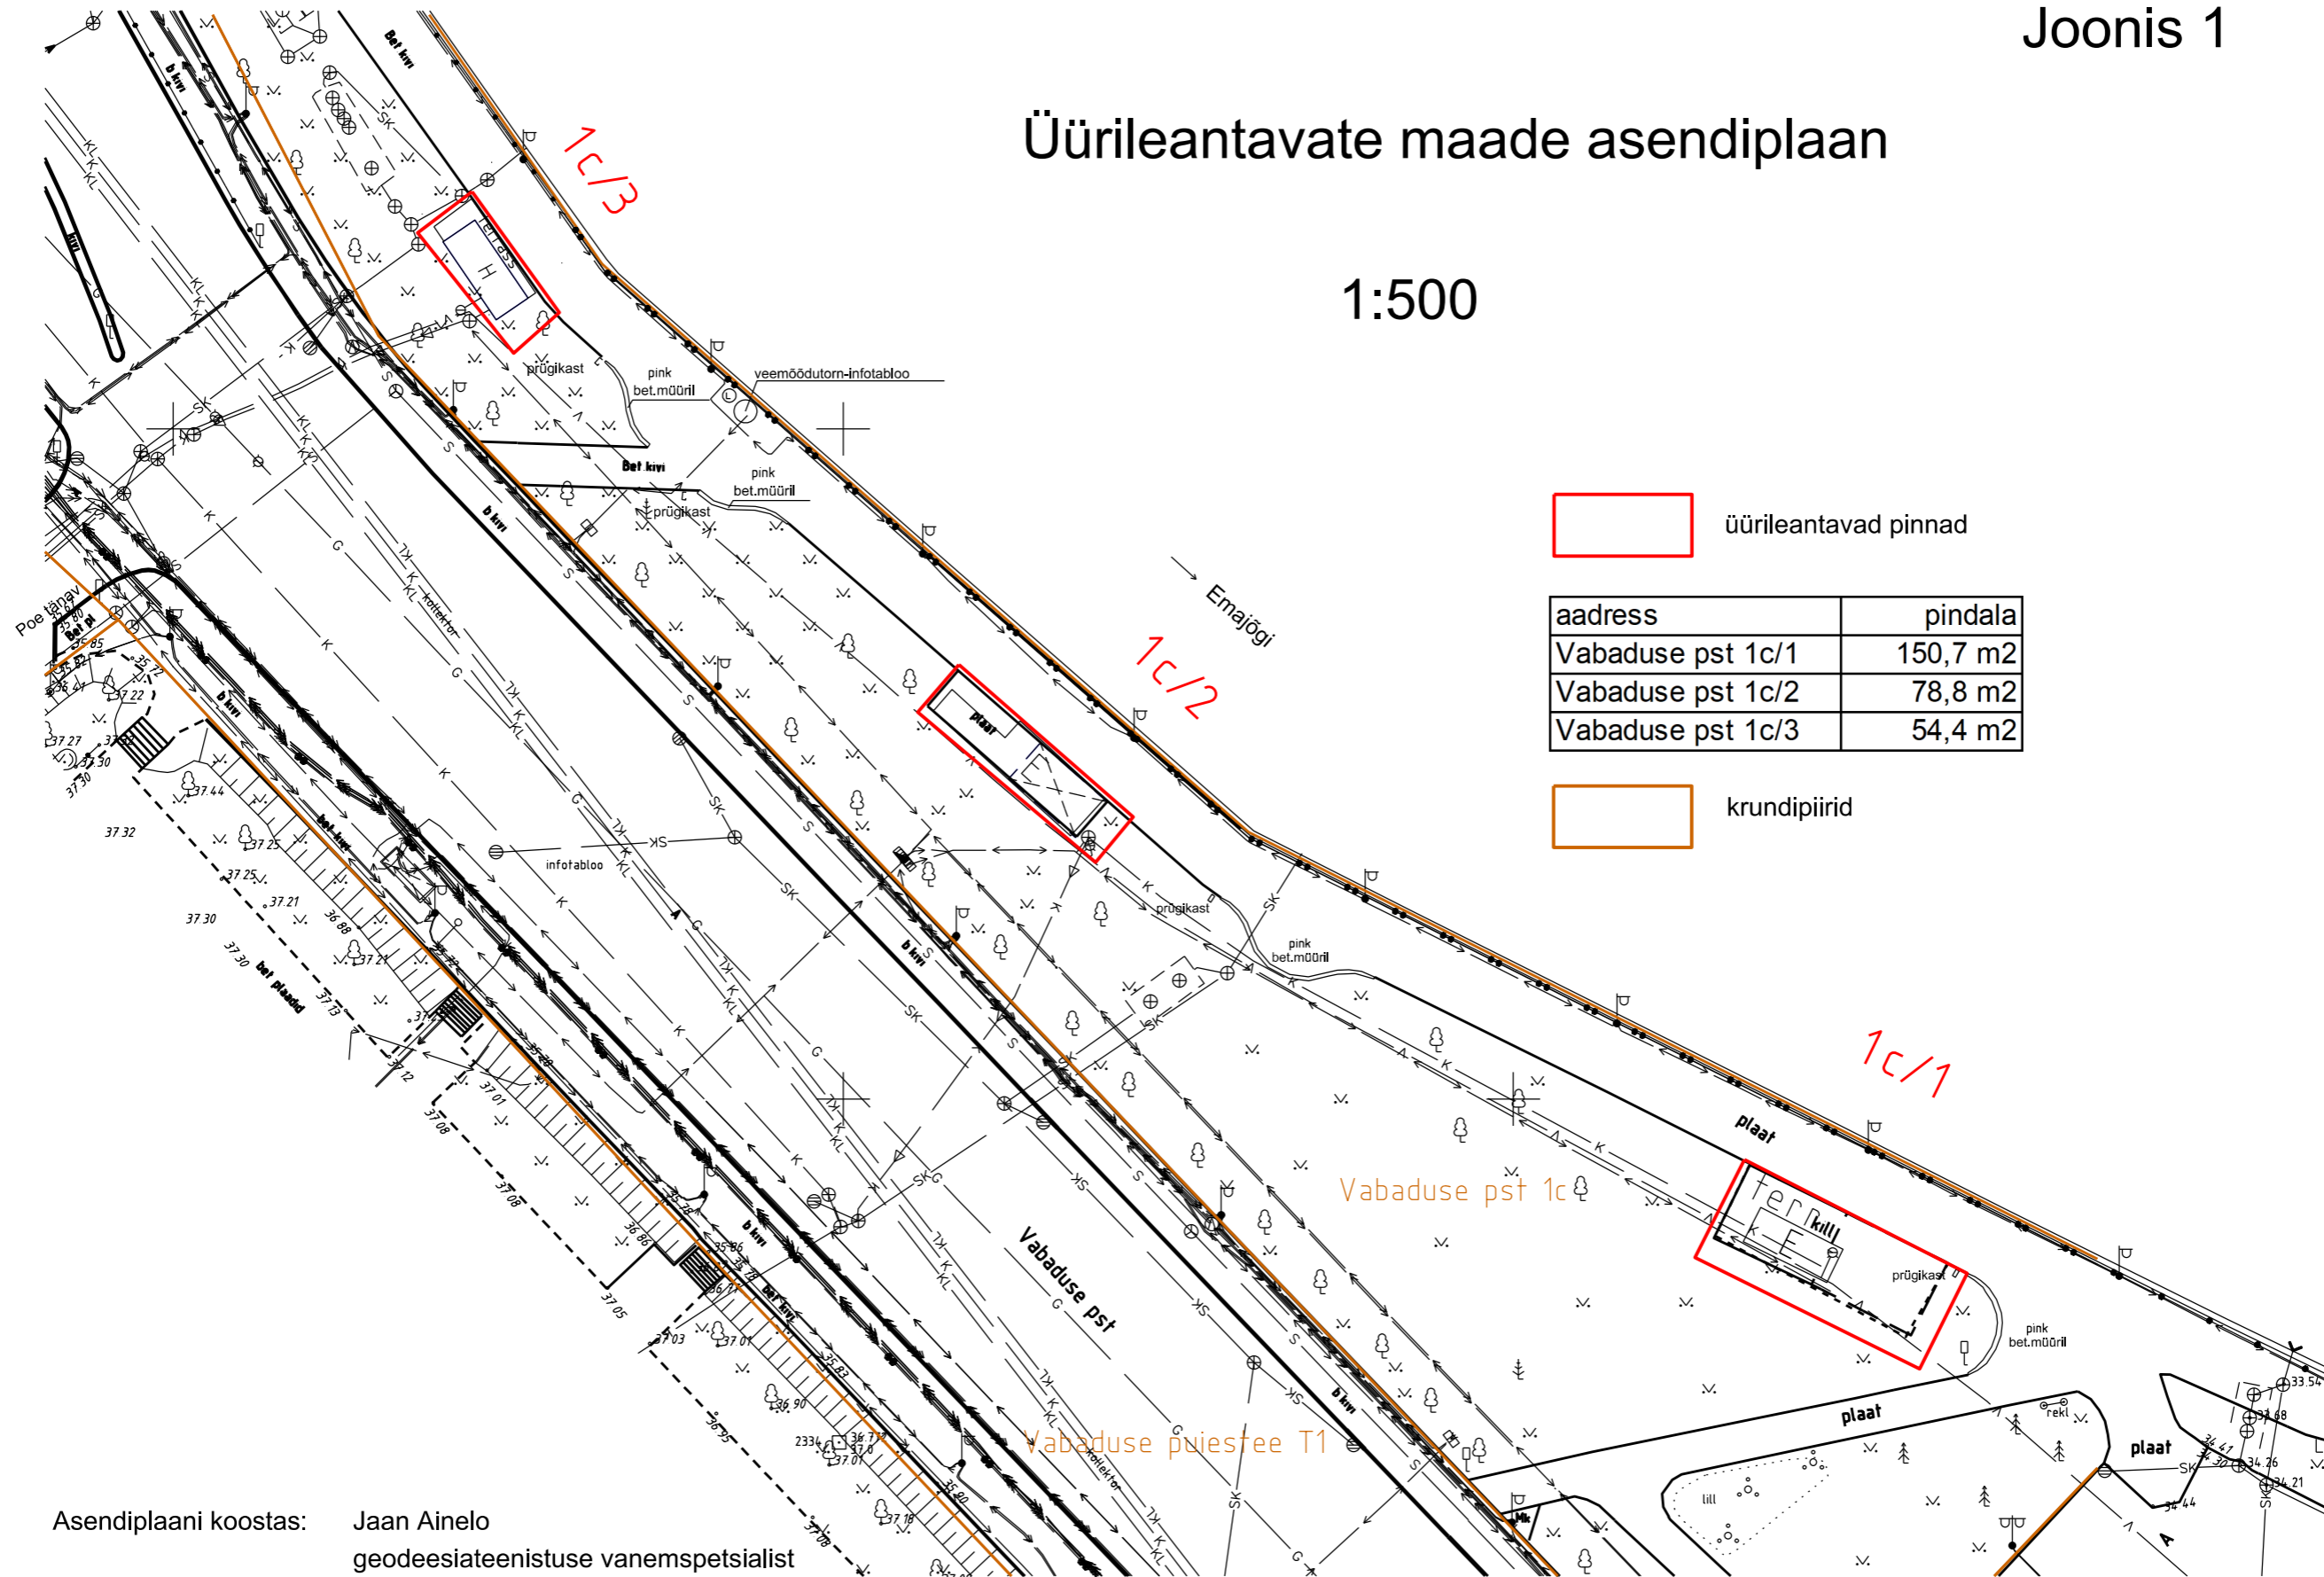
Joonis 1

Üürileantavate maade asendiplaan

1:500

1c/3

1c/2

1c/1

üürileantavad pinnad

| aadress | pindala |
|---|---|
| Vabaduse pst 1c/1 | 150,7 m2 |
| Vabaduse pst 1c/2 | 78,8 m2 |
| Vabaduse pst 1c/3 | 54,4 m2 |

krundipiirid

Emajõgi

terrass

prügikast

pink bet.müüril

veemõõdutorn-infotabloo

Bet kivi

plaat

infotabloo

Poe tänav

b kivi

Vabaduse pst

Vabaduse pst 1c

Vabaduse puiestee T1

terrass

rekl

lill

bet plaadid

kollektor

Asendiplaani koostas: Jaan Ainelo
geodeesiateenistuse vanemspetsialist